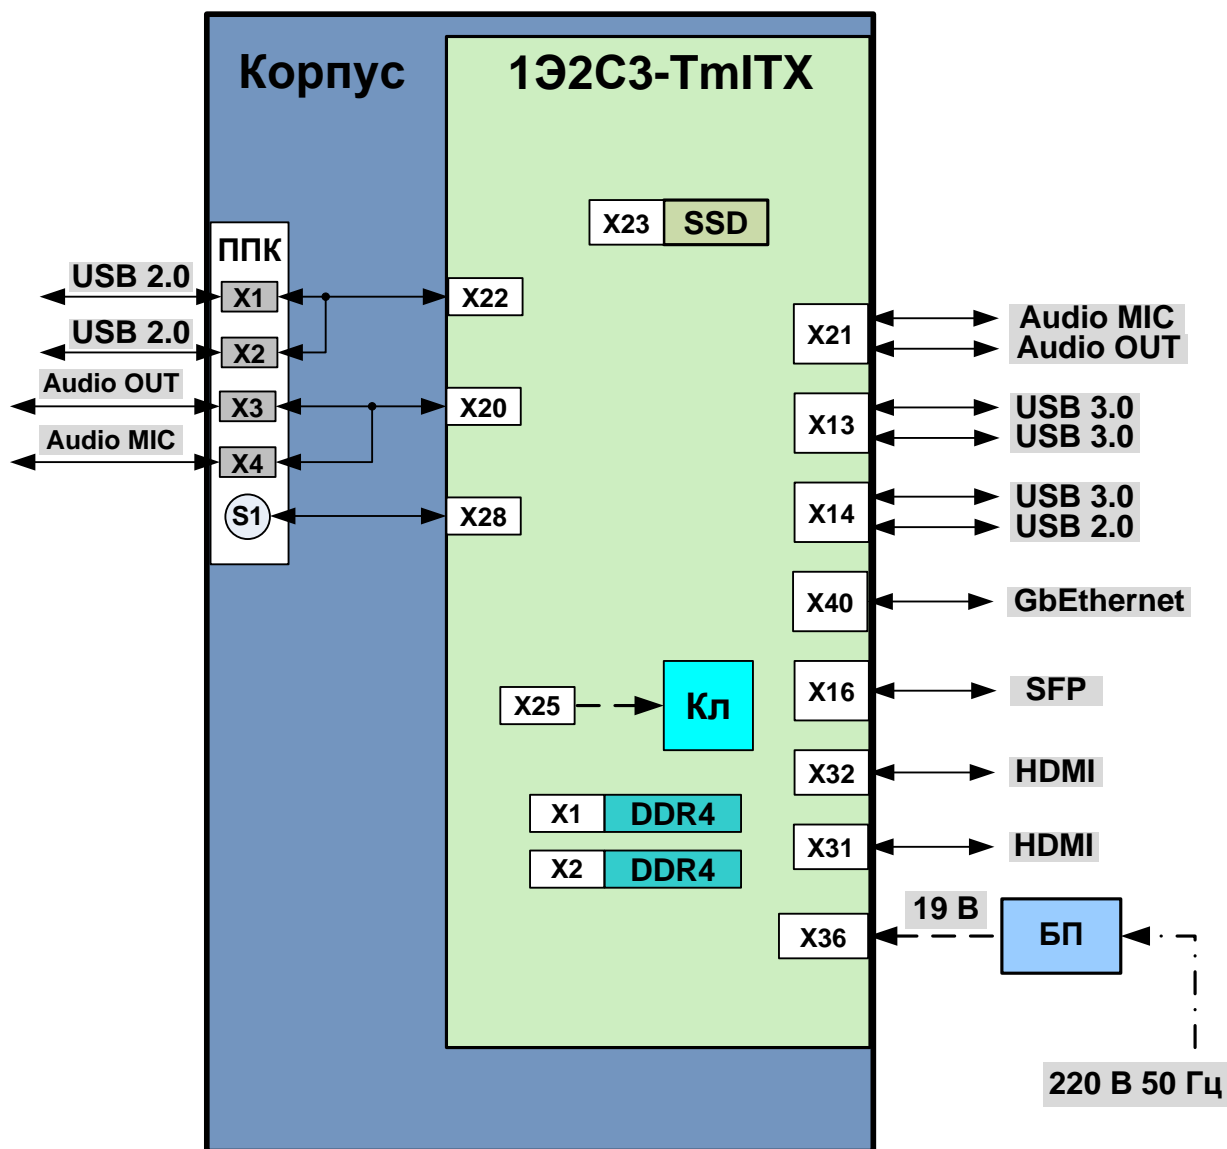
Корпус

1Э2С3-TmITX

X23 SSD

ППК

USB 2.0
X1
USB 2.0
X2
Audio OUT
X3
Audio MIC
X4
S1

X22
X20
X28

X21
Audio MIC
Audio OUT
X13
USB 3.0
USB 3.0
X14
USB 3.0
USB 2.0
X40
GbEthernet
X16
SFP
X32
HDMI
X31
HDMI

X25
Кл

X1 DDR4
X2 DDR4

X36
19 В
БП
220 В 50 Гц